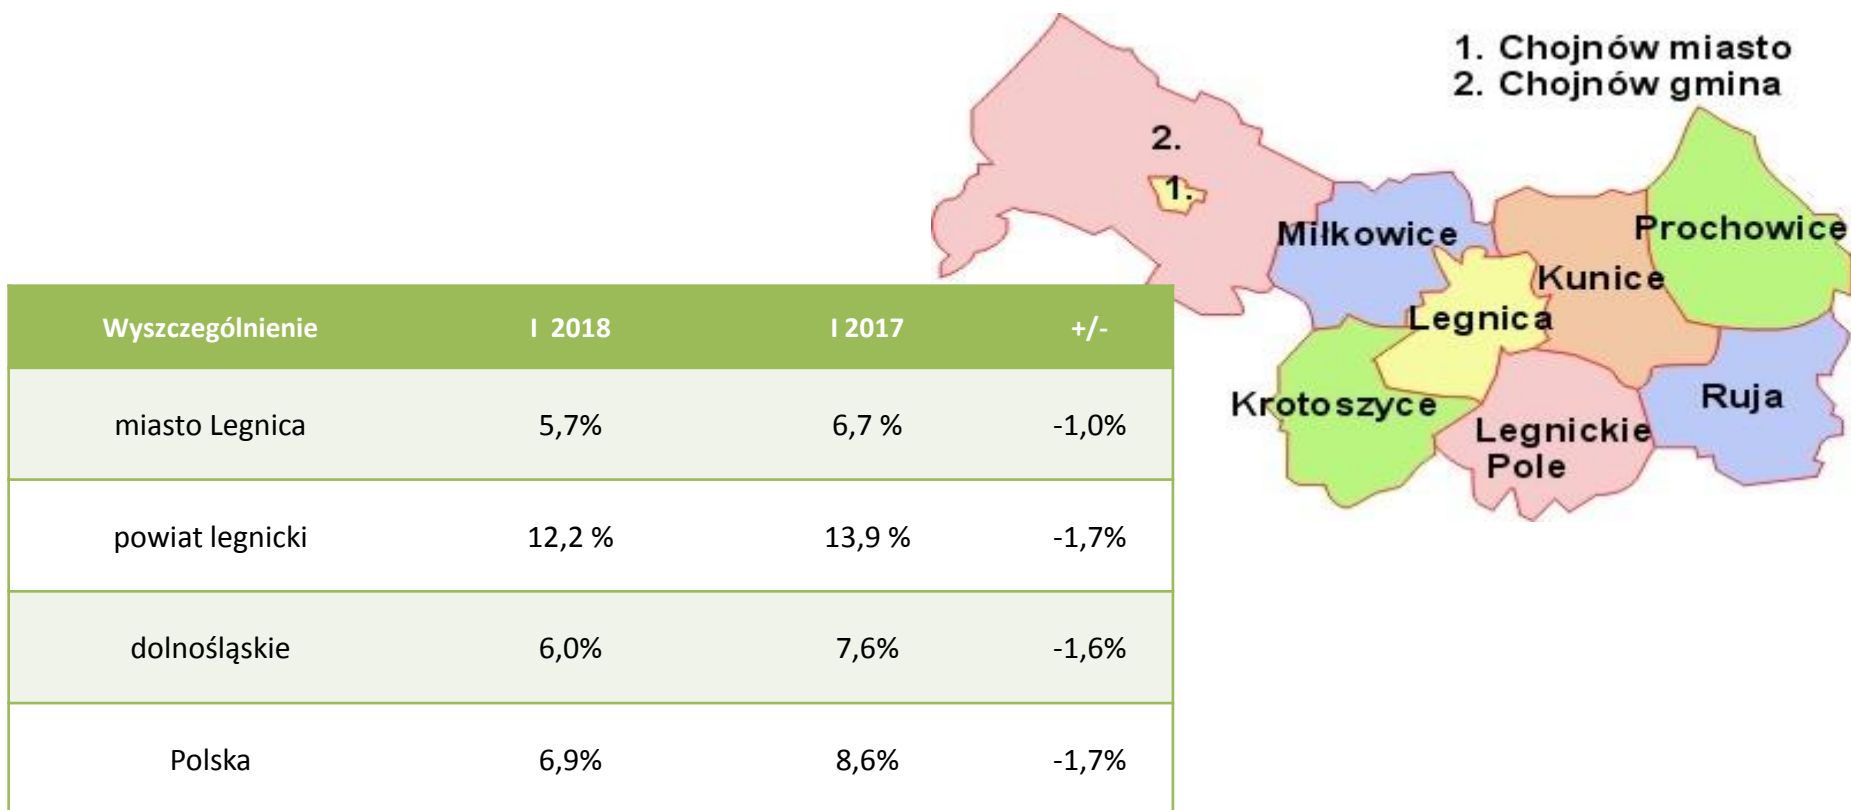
1. Chojnów miasto
2. Chojnów gmina

2.
1.
Miłkowice
Prochowice
Kunice
Legnica
Krotoszyce
Legnickie Pole
Ruja

| Wyszczególnienie | I 2018 | I 2017 | +/- |
|---|---|---|---|
| miasto Legnica | 5,7% | 6,7 % | -1,0% |
| powiat legnicki | 12,2 % | 13,9 % | -1,7% |
| dolnośląskie | 6,0% | 7,6% | -1,6% |
| Polska | 6,9% | 8,6% | -1,7% |